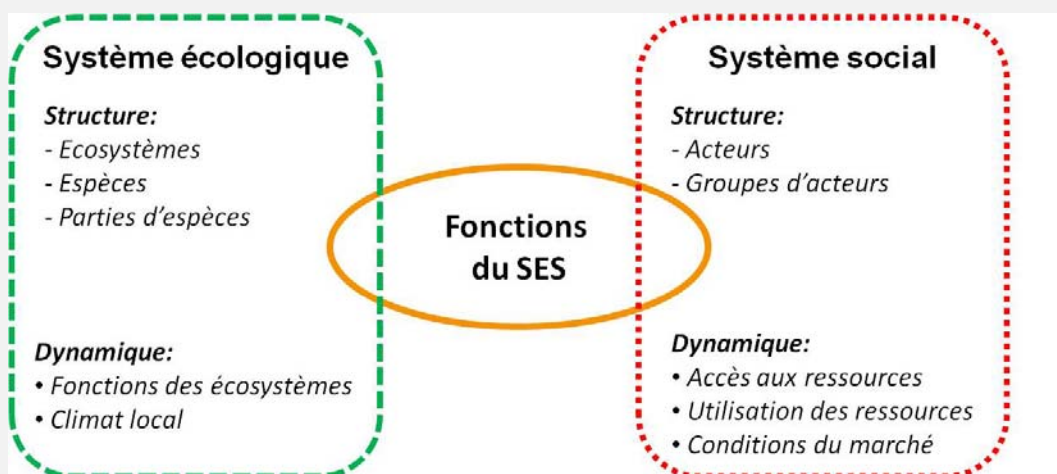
Système écologique

Structure:
- Ecosystèmes
- Espèces
- Parties d'espèces

Dynamique:
• Fonctions des écosystèmes
• Climat local

Fonctions du SES

Système social

Structure:
- Acteurs
- Groupes d'acteurs

Dynamique:
• Accès aux ressources
• Utilisation des ressources
• Conditions du marché